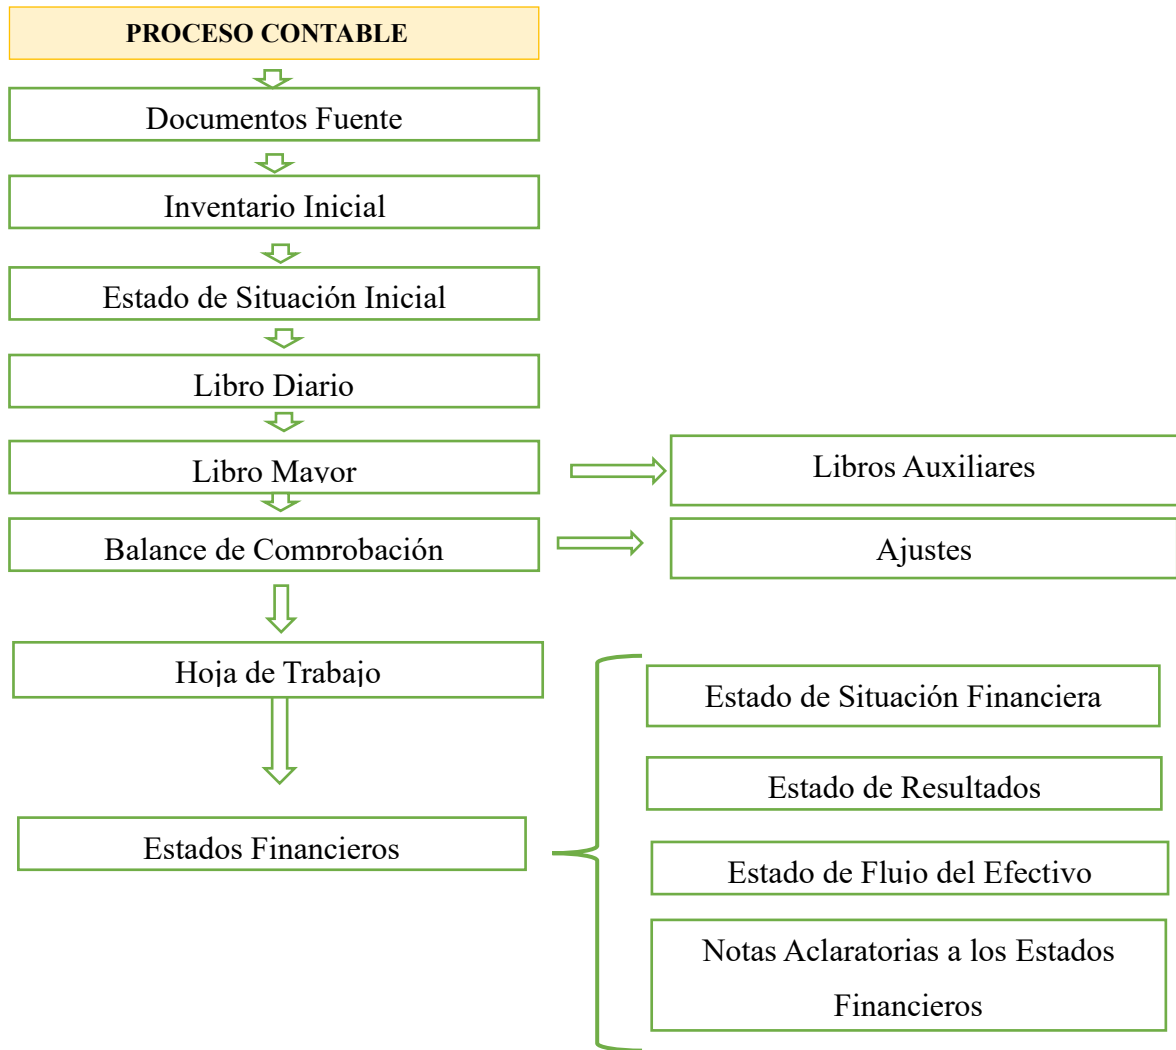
PROCESO CONTABLE

Documentos Fuente

Inventario Inicial

Estado de Situación Inicial

Libro Diario

Libro Mayor

Libros Auxiliares

Balance de Comprobación

Ajustes

Hoja de Trabajo

Estados Financieros

Estado de Situación Financiera

Estado de Resultados

Estado de Flujo del Efectivo

Notas Aclaratorias a los Estados Financieros